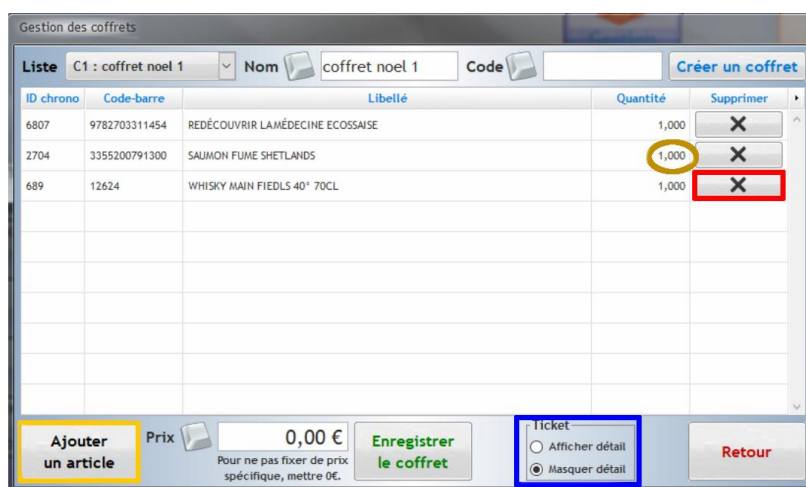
Gestion des coffrets

Liste C1 : coffret noel 1 Nom coffret noel 1 Code Créer un coffret

| ID chrono | Code-barre | Libellé | Quantité | Supprimer |
|---|---|---|---|---|
| 6807 | 9782703311454 | REDÉCOUVRIR LAMÉDECINE ECOSSAISE | 1,000 | ✕ |
| 2704 | 3355200791300 | SAUMON FUME SHETLANDS | 1,000 | ✕ |
| 689 | 12624 | WHISKY MAIN FIEDLS 40° 70CL | 1,000 | ✕ |

Ajouter un article

Prix 0,00 €
Pour ne pas fixer de prix spécifique, mettre 0€.

Enregistrer le coffret

Ticket
Afficher détail
Masquer détail

Retour